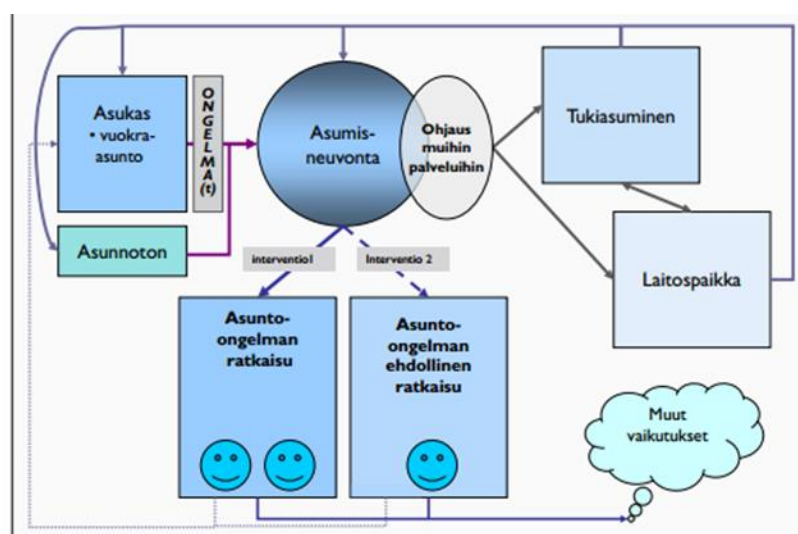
Asukas
• vuokra-asunto

ONGELMA(t)

Asunnoton

Asumis-neuvonta

Ohjaus muihin palveluihin

Tukiasuminen

Laitospaikka

interventio1

Interventio 2

Asunto-ongelman ratkaisu

Asunto-ongelman ehdollinen ratkaisu

Muut vaikutukset